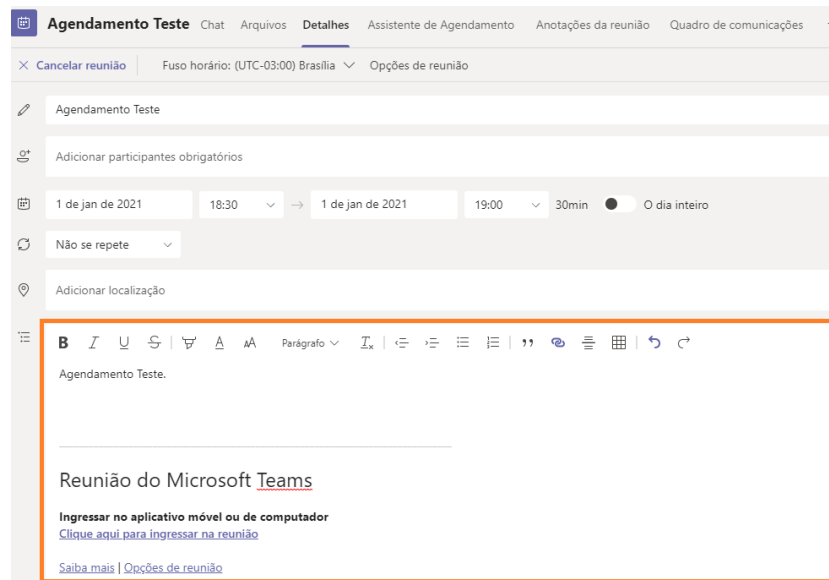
Agendamento Teste Chat Arquivos Detalhes Assistente de Agendamento Anotações da reunião Quadro de comunicações

× Cancelar reunião Fuso horário: (UTC-03:00) Brasília Opções de reunião

Agendamento Teste

Adicionar participantes obrigatórios

1 de jan de 2021 18:30 → 1 de jan de 2021 19:00 30min O dia inteiro

Não se repete

Adicionar localização

B I U S A A Parágrafo $T_x$

Agendamento Teste.

Reunião do Microsoft Teams

**Ingressar no aplicativo móvel ou de computador**
Clique aqui para ingressar na reunião

Saiba mais | Opções de reunião